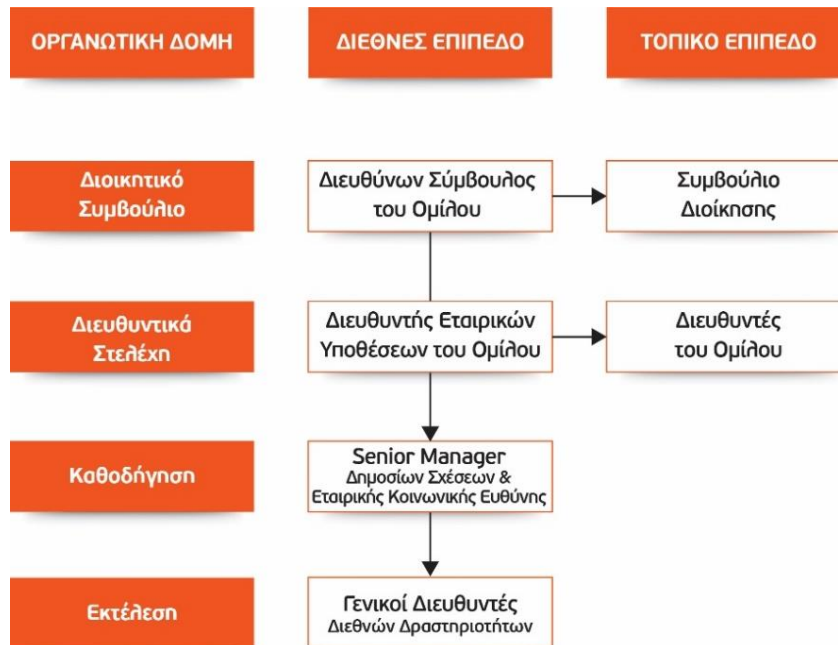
ΟΡΓΑΝΩΤΙΚΗ ΔΟΜΗ

ΔΙΕΘΝΕΣ ΕΠΙΠΕΔΟ

ΤΟΠΙΚΟ ΕΠΙΠΕΔΟ

Διοικητικό Συμβούλιο

Διευθύνων Σύμβουλος του Ομίλου

Συμβούλιο Διοίκησης

Διευθυντικά Στελέχη

Διευθυντής Εταιρικών Υποθέσεων του Ομίλου

Διευθυντές του Ομίλου

Καθοδήγηση

Senior Manager
Δημοσίων Σχέσεων & Εταιρικής Κοινωνικής Ευθύνης

Εκτέλεση

Γενικοί Διευθυντές
Διεθνών Δραστηριοτήτων